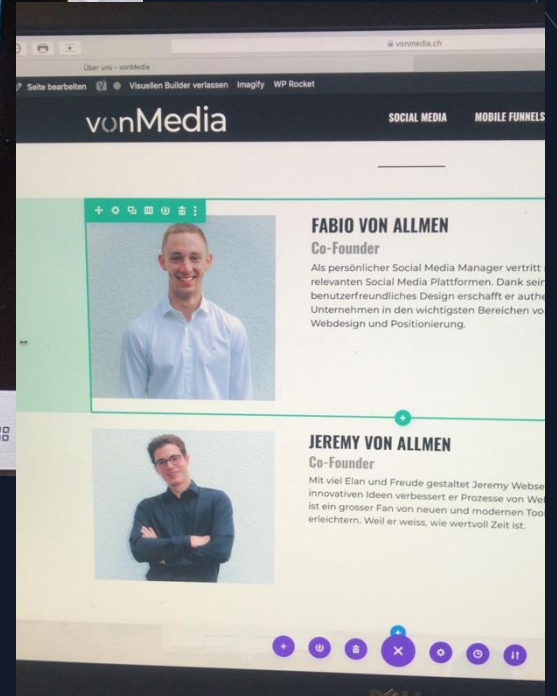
vonmedia.ch

Über uns – vonMedia

Seite bearbeiten Visuellen Builder verlassen Imagify WP Rocket

vonMedia

SOCIAL MEDIA MOBILE FUNNELS

FABIO VON ALLMEN

Co-Founder

Als persönlicher Social Media Manager vertritt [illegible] relevanten Social Media Plattformen. Dank sein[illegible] benutzerfreundliches Design erschafft er authe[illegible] Unternehmen in den wichtigsten Bereichen vo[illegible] Webdesign und Positionierung.

JEREMY VON ALLMEN

Co-Founder

Mit viel Elan und Freude gestaltet Jeremy Webse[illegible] innovativen Ideen verbessert er Prozesse von We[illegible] ist ein grosser Fan von neuen und modernen Too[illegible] erleichtern. Weil er weiss, wie wertvoll Zeit ist.